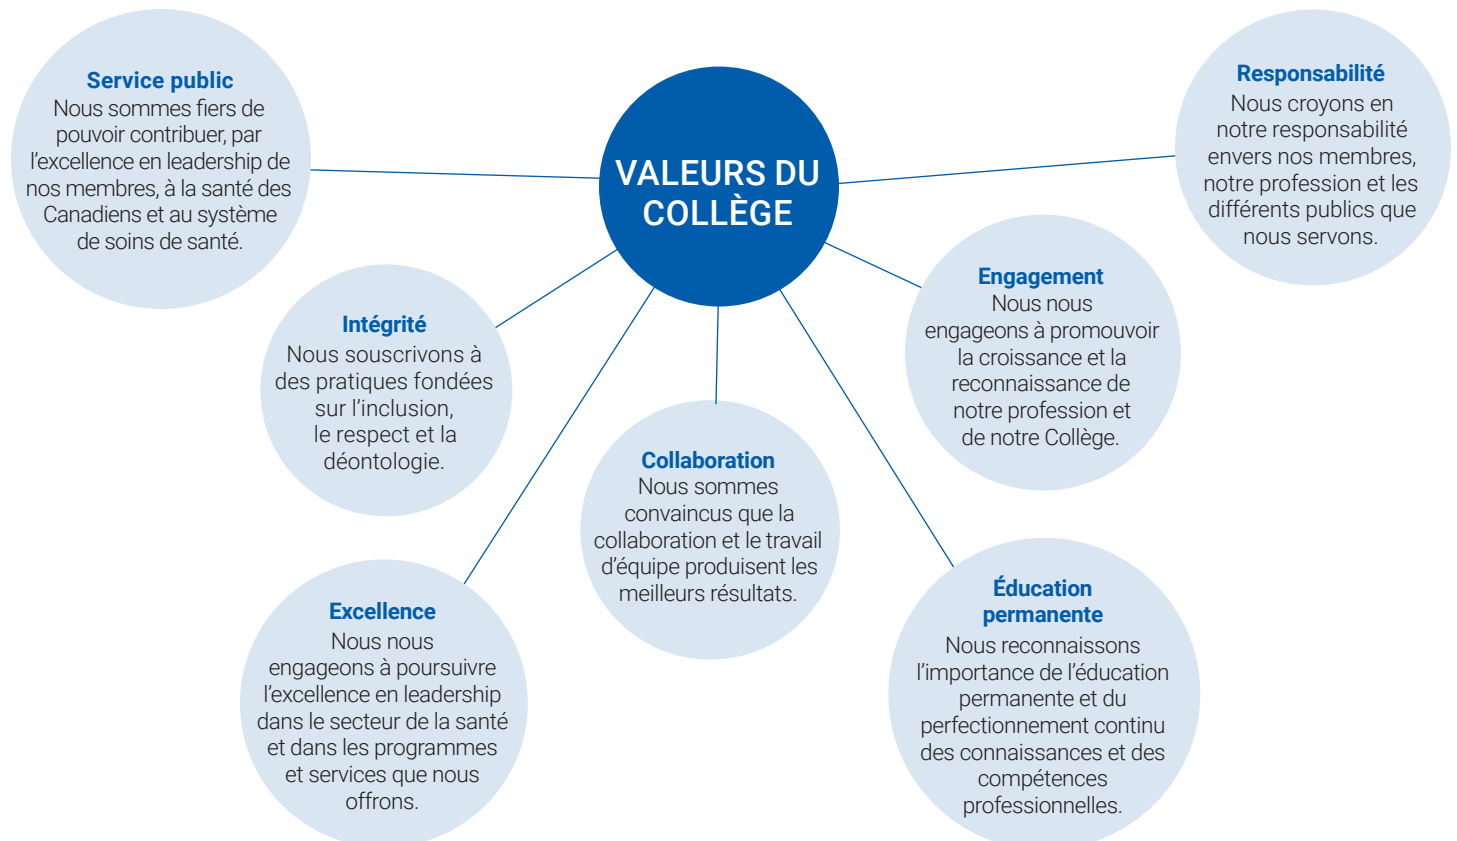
VALEURS DU COLLÈGE

Service public
Nous sommes fiers de pouvoir contribuer, par l’excellence en leadership de nos membres, à la santé des Canadiens et au système de soins de santé.

Responsabilité
Nous croyons en notre responsabilité envers nos membres, notre profession et les différents publics que nous servons.

Intégrité
Nous souscrivons à des pratiques fondées sur l’inclusion, le respect et la déontologie.

Engagement
Nous nous engageons à promouvoir la croissance et la reconnaissance de notre profession et de notre Collège.

Collaboration
Nous sommes convaincus que la collaboration et le travail d’équipe produisent les meilleurs résultats.

Excellence
Nous nous engageons à poursuivre l’excellence en leadership dans le secteur de la santé et dans les programmes et services que nous offrons.

Éducation permanente
Nous reconnaissons l’importance de l’éducation permanente et du perfectionnement continu des connaissances et des compétences professionnelles.